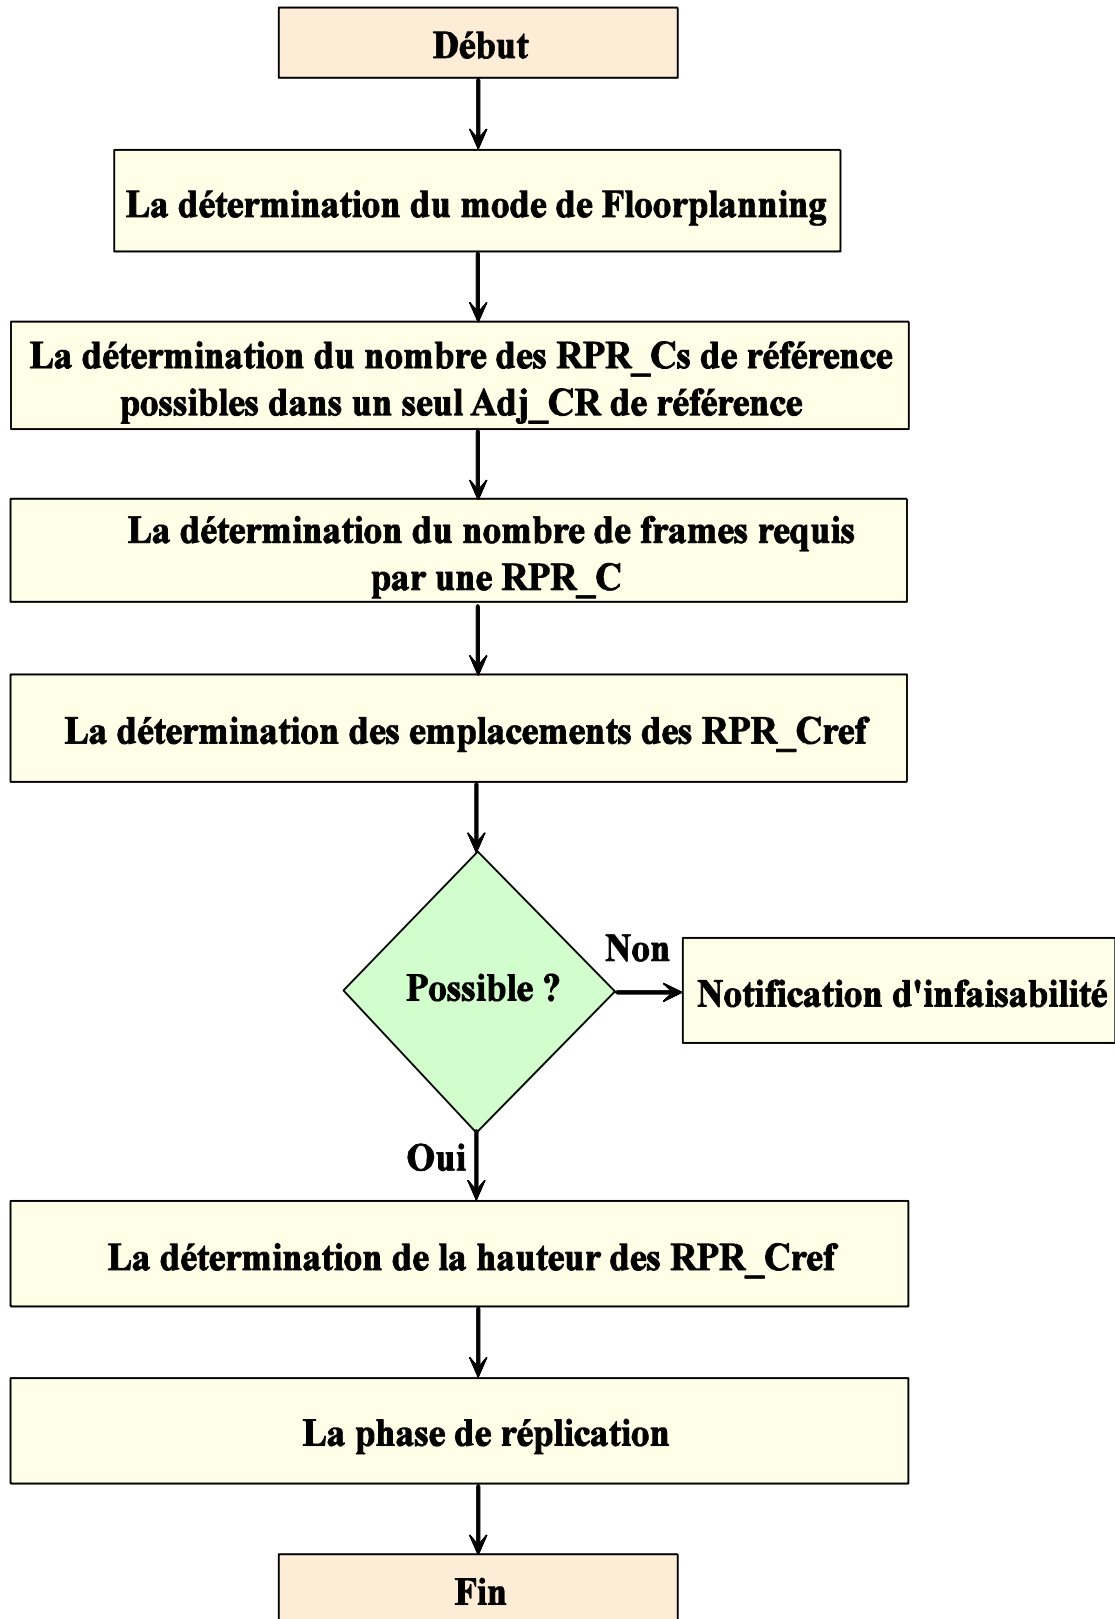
Début

La détermination du mode de Floorplanning

La détermination du nombre des RPR_Cs de référence possibles dans un seul Adj_CR de référence

La détermination du nombre de frames requis par une RPR_C

La détermination des emplacements des RPR_Cref

Possible ?

Non

Notification d'infaisabilité

Oui

La détermination de la hauteur des RPR_Cref

La phase de réplication

Fin